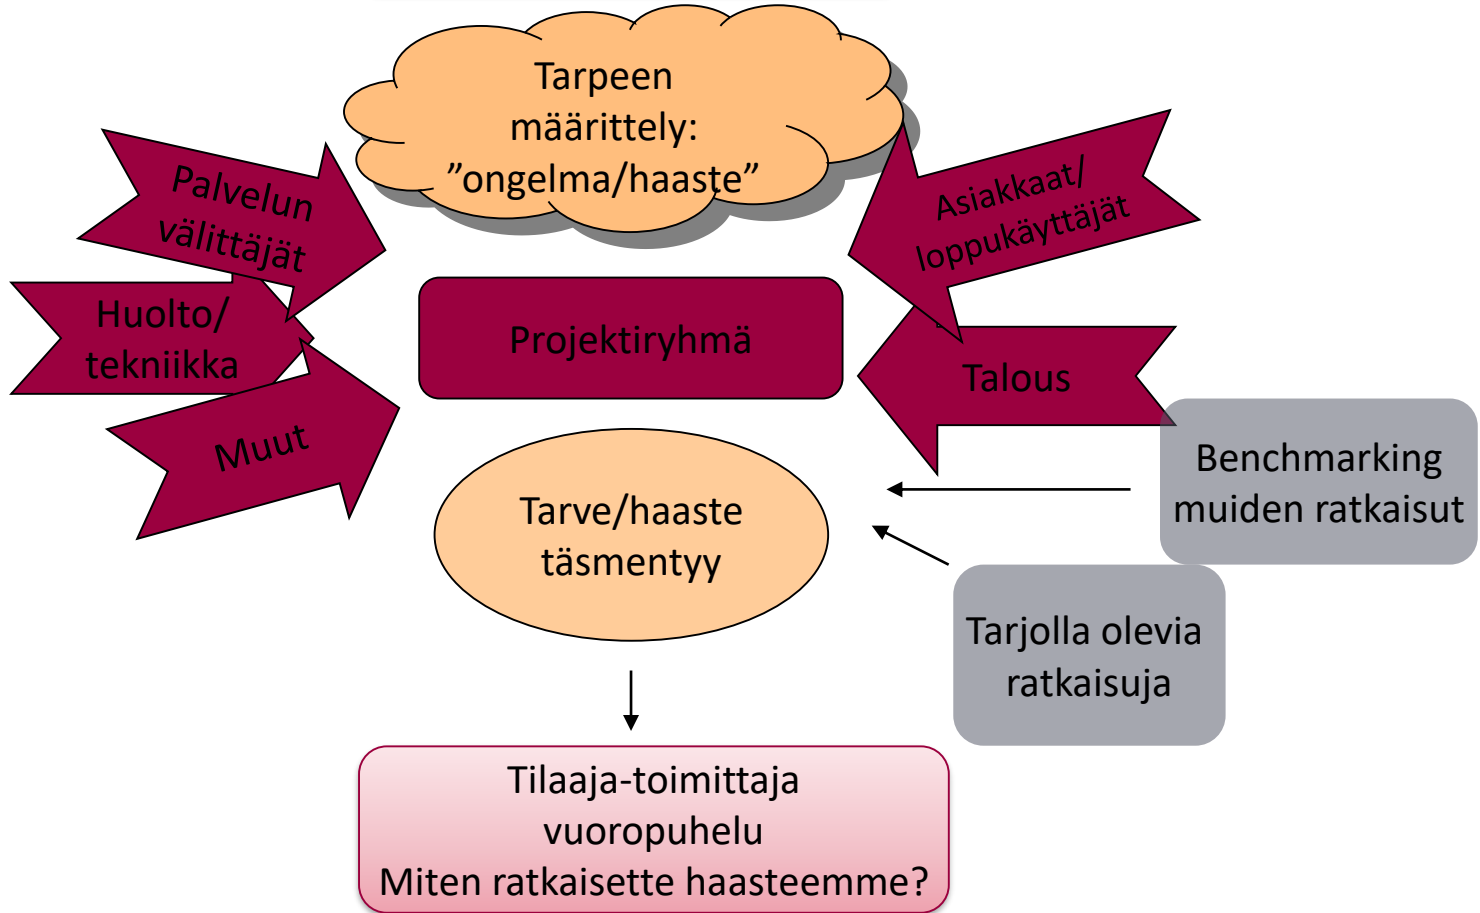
Tarpeen määrittely: ”ongelma/haaste”

Palvelun välittäjät

Huolto/ tekniikka

Muut

Asiakkaat/ loppukäyttäjät

Talous

Projektiryhmä

Tarve/haaste täsmentyy

Benchmarking muiden ratkaisut

Tarjolla olevia ratkaisuja

Tilaaja-toimittaja vuoropuhelu
Miten ratkaisette haasteemme?